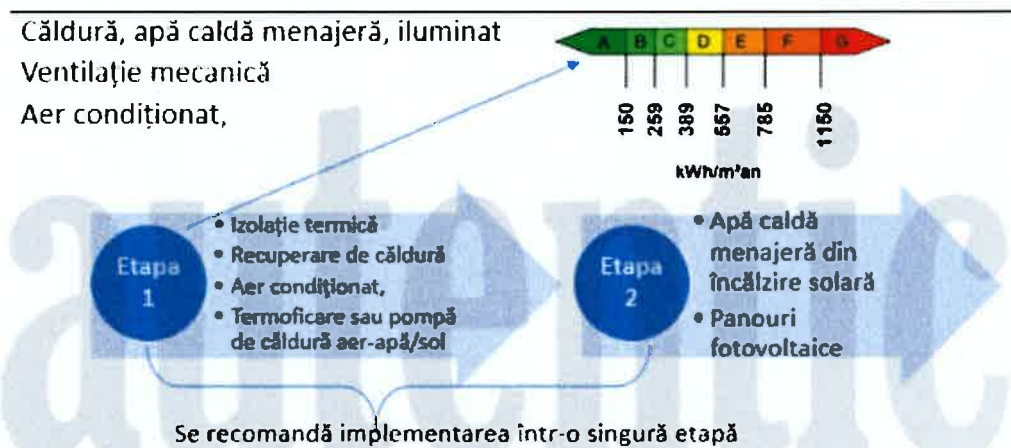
Căldură, apă caldă menajeră, iluminat
Ventilaţie mecanică
Aer condiţionat,

A B C D E F G

150 259 389 557 785 1150

kWh/m²an

Etapa 1

• Izolaţie termică
• Recuperare de căldură
• Aer condiţionat,
• Termoficare sau pompă de căldură aer-apă/sol

Etapa 2

• Apă caldă menajeră din încălzire solară
• Panouri fotovoltaice

Se recomandă implementarea într-o singură etapă

autentic